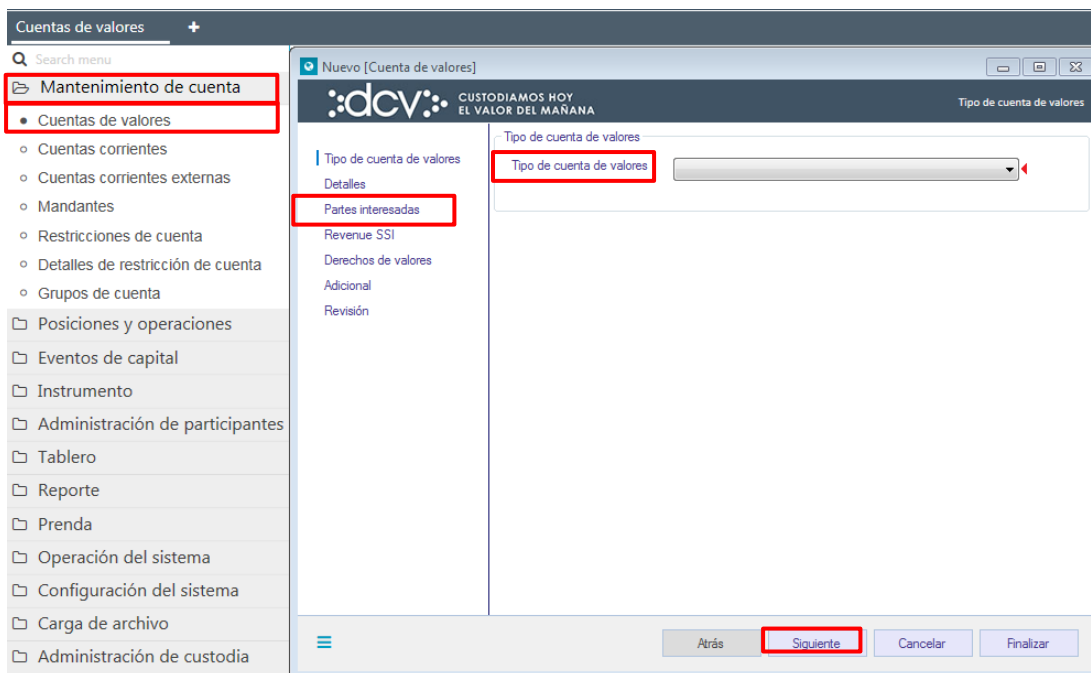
Cuentas de valores +

Search menu

Mantenimiento de cuenta
Cuentas de valores
Cuentas corrientes
Cuentas corrientes externas
Mandantes
Restricciones de cuenta
Detalles de restricción de cuenta
Grupos de cuenta
Posiciones y operaciones
Eventos de capital
Instrumento
Administración de participantes
Tablero
Reporte
Prenda
Operación del sistema
Configuración del sistema
Carga de archivo
Administración de custodia

Nuevo [Cuenta de valores]

dcv CUSTODIAMOS HOY EL VALOR DEL MAÑANA

Tipo de cuenta de valores

Tipo de cuenta de valores
Detalles
Partes interesadas
Revenue SSI
Derechos de valores
Adicional
Revisión

Tipo de cuenta de valores
Tipo de cuenta de valores

Atrás
Siguiente
Cancelar
Finalizar